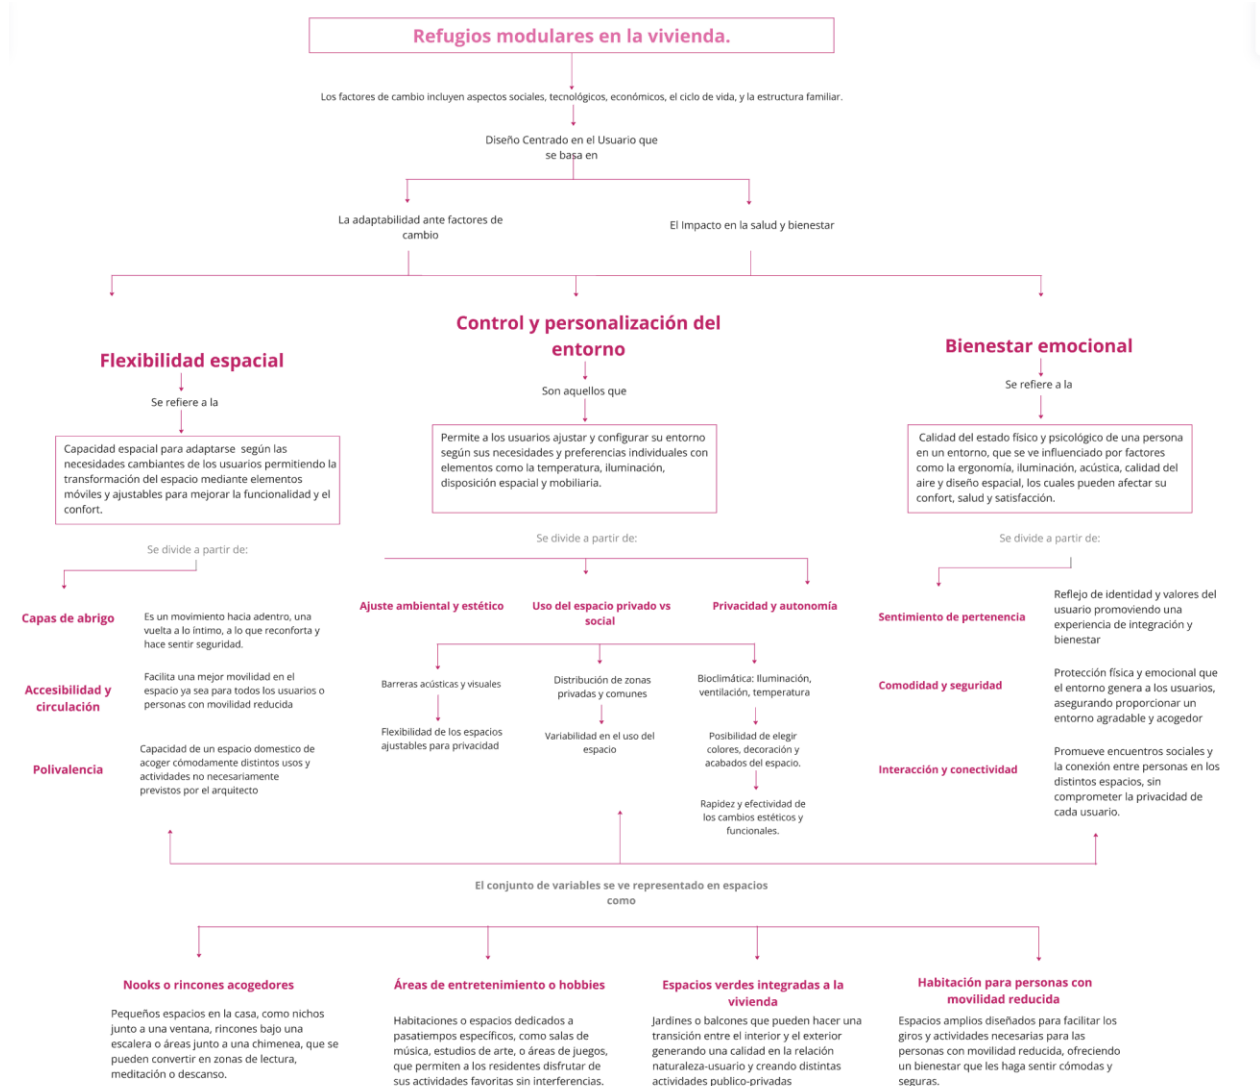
Refugios modulares en la vivienda.

Los factores de cambio incluyen aspectos sociales, tecnológicos, económicos, el ciclo de vida, y la estructura familiar.

Diseño Centrado en el Usuario que se basa en

La adaptabilidad ante factores de cambio

El Impacto en la salud y bienestar

Flexibilidad espacial

Se refiere a la

Capacidad espacial para adaptarse según las necesidades cambiantes de los usuarios permitiendo la transformación del espacio mediante elementos móviles y ajustables para mejorar la funcionalidad y el confort.

Se divide a partir de:

Capas de abrigo

Es un movimiento hacia adentro, una vuelta a lo íntimo, a lo que reconforta y hace sentir seguridad.

Accesibilidad y circulación

Facilita una mejor movilidad en el espacio ya sea para todos los usuarios o personas con movilidad reducida

Polivalencia

Capacidad de un espacio domestico de acoger cómodamente distintos usos y actividades no necesariamente previstos por el arquitecto

Control y personalización del entorno

Son aquellos que

Permite a los usuarios ajustar y configurar su entorno según sus necesidades y preferencias individuales con elementos como la temperatura, iluminación, disposición espacial y mobiliaria.

Se divide a partir de:

Ajuste ambiental y estético

Uso del espacio privado vs social

Privacidad y autonomía

Barreras acústicas y visuales

Flexibilidad de los espacios ajustables para privacidad

Distribución de zonas privadas y comunes

Variabilidad en el uso del espacio

Bioclimática: Iluminación, ventilación, temperatura

Posibilidad de elegir colores, decoración y acabados del espacio.

Rapidez y efectividad de los cambios estéticos y funcionales.

Bienestar emocional

Se refiere a la

Calidad del estado físico y psicológico de una persona en un entorno, que se ve influenciado por factores como la ergonomía, iluminación, acústica, calidad del aire y diseño espacial, los cuales pueden afectar su confort, salud y satisfacción.

Se divide a partir de:

Sentimiento de pertenencia

Reflejo de identidad y valores del usuario promoviendo una experiencia de integración y bienestar

Comodidad y seguridad

Protección física y emocional que el entorno genera a los usuarios, asegurando proporcionar un entorno agradable y acogedor

Interacción y conectividad

Promueve encuentros sociales y la conexión entre personas en los distintos espacios, sin comprometer la privacidad de cada usuario.

El conjunto de variables se ve representado en espacios como

Nooks o rincones acogedores

Pequeños espacios en la casa, como nichos junto a una ventana, rincones bajo una escalera o áreas junto a una chimenea, que se pueden convertir en zonas de lectura, meditación o descanso.

Áreas de entretenimiento o hobbies

Habitaciones o espacios dedicados a pasatiempos específicos, como salas de música, estudios de arte, o áreas de juegos, que permiten a los residentes disfrutar de sus actividades favoritas sin interferencias.

Espacios verdes integradas a la vivienda

Jardines o balcones que pueden hacer una transición entre el interior y el exterior generando una calidad en la relación naturaleza-usuario y creando distintas actividades publico-privadas

Habitación para personas con movilidad reducida

Espacios amplios diseñados para facilitar los giros y actividades necesarias para las personas con movilidad reducida, ofreciendo un bienestar que les haga sentir cómodas y seguras.